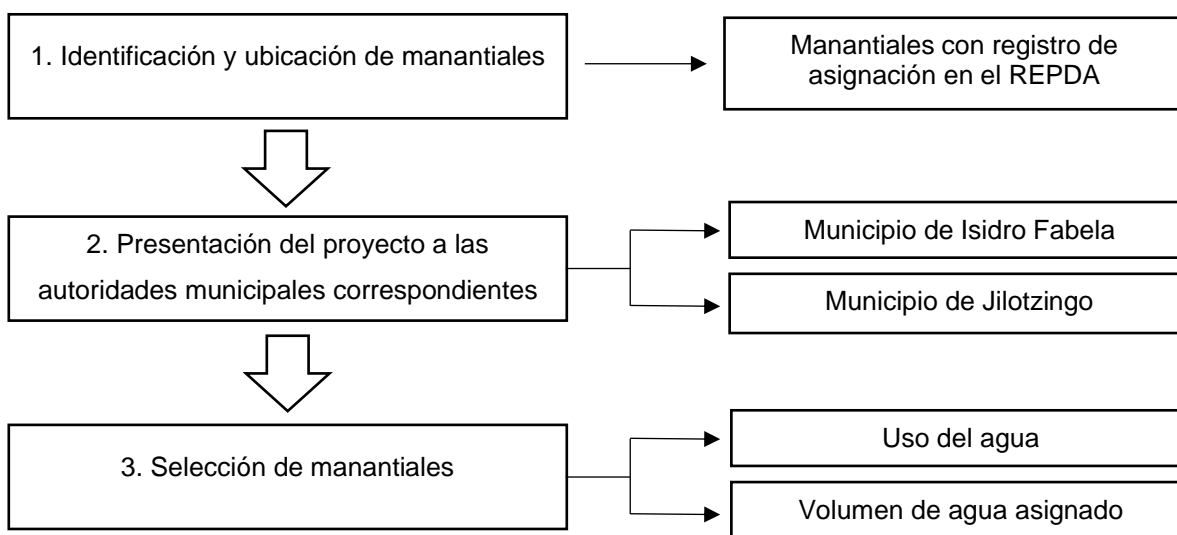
1. Identificación y ubicación de manantiales

Manantiales con registro de asignación en el REPDA

2. Presentación del proyecto a las autoridades municipales correspondientes

Municipio de Isidro Fabela

Municipio de Jilotzingo

3. Selección de manantiales

Uso del agua

Volumen de agua asignado